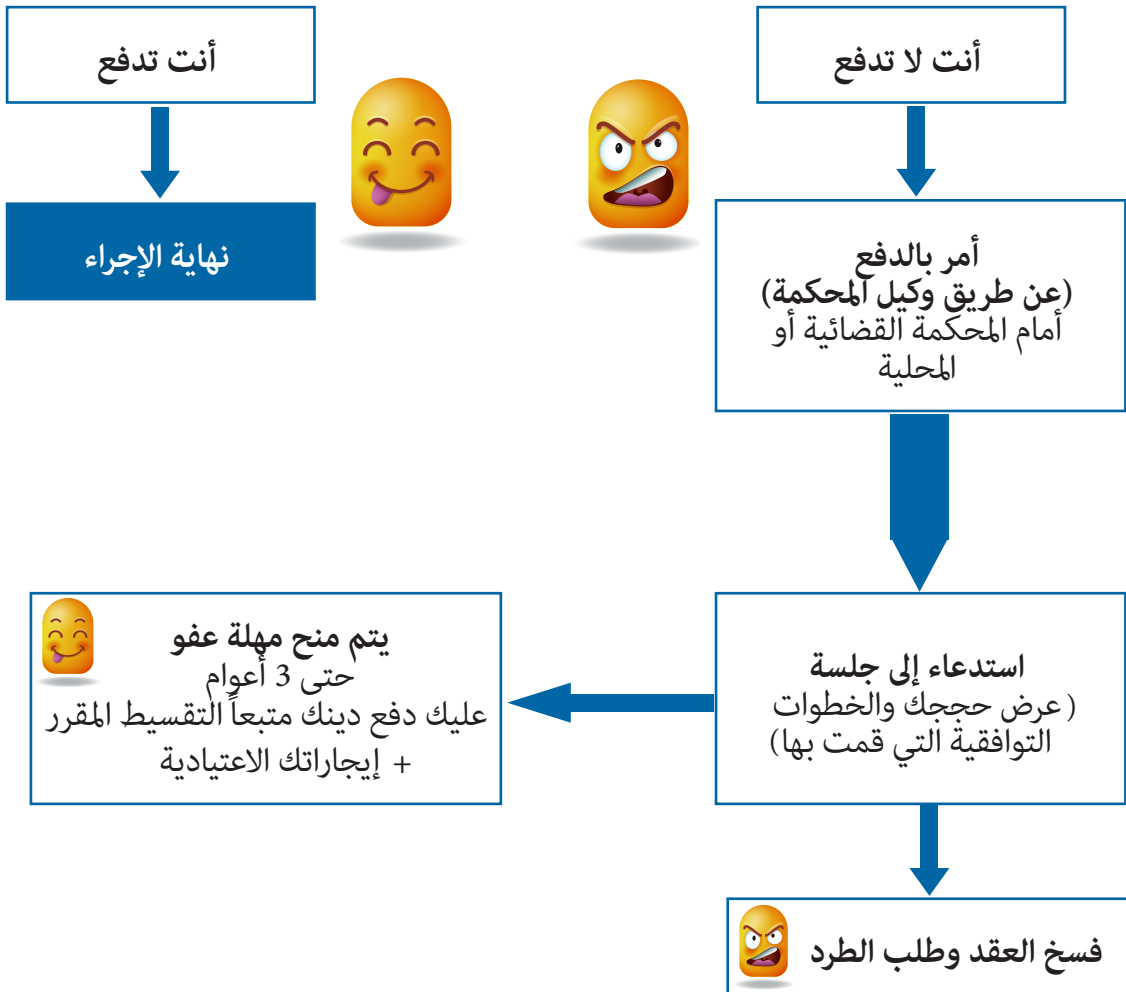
أنت لا تدفع

أمر بالدفع
(عن طريق وكيل المحكمة)
أمام المحكمة القضائية أو المحلية

استدعاء إلى جلسة
( عرض حججك والخطوات التوافقية التي قمت بها)

فسخ العقد وطلب الطرد

أنت تدفع

نهاية الإجراء

يتم منح مهلة عفو
حتى 3 أعوام
عليك دفع دينك متبعاً التقسيط المقرر
+ إيجاراتك الاعتيادية